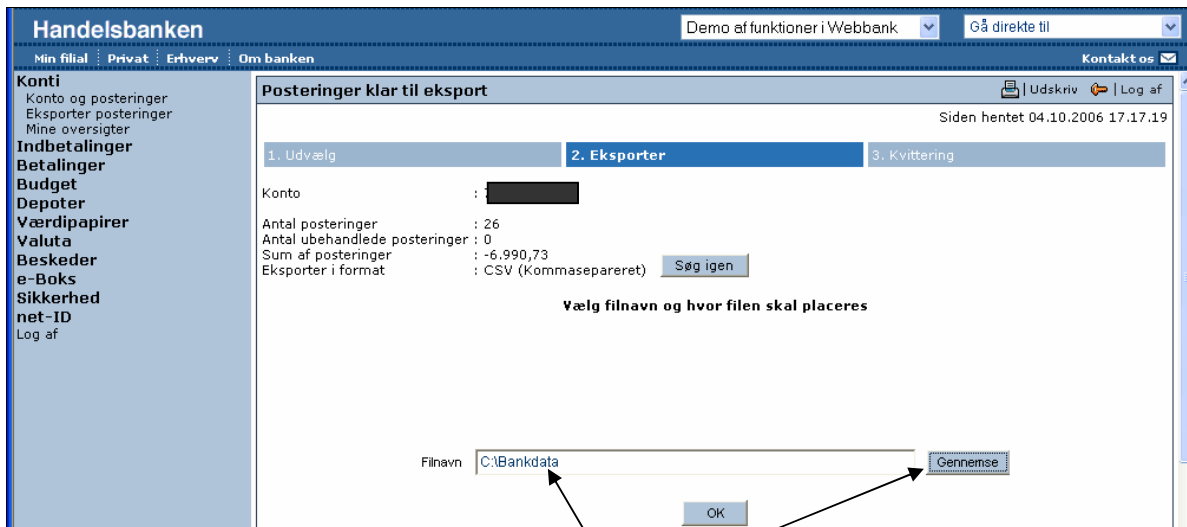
Handelsbanken

Demo af funktioner i Webbank

Gå direkte til

Min filial | Privat | Erhverv | Om banken

Kontakt os

Konti
Konto og posteringer
Eksporter posteringer
Mine oversigter
Indbetalinger
Betalinger
Budget
Depoter
Værdipapirer
Valuta
Beskeder
e-Boks
Sikkerhed
net-ID
Log af

Posteringer klar til eksport

Udskriv | Log af

Siden hentet 04.10.2006 17.17.19

1. Udvælg
2. Eksporter
3. Kvittering

Konto : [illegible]

Antal posteringer : 26
Antal ubehandlede posteringer : 0
Sum af posteringer : -6.990,73
Eksporter i format : CSV (Kommasepareret)

Søg igen

Vælg filnavn og hvor filen skal placeres

Filnavn C:\Bankdata

Gennemse

OK